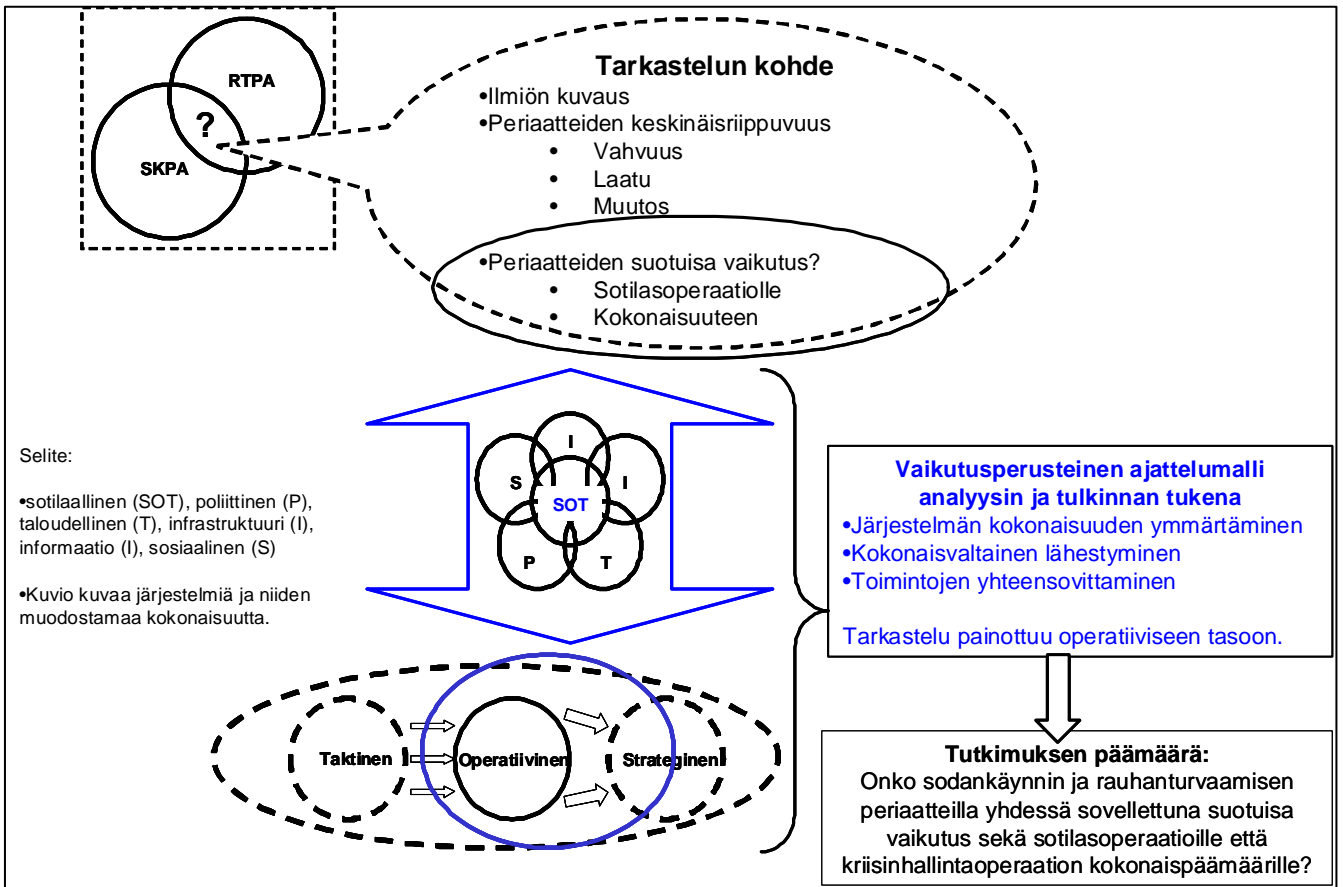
RTPA

?

SKPA

Tarkastelun kohde
•Ilmiön kuvaus
•Periaatteiden keskinäisriippuvuus
• Vahvuus
• Laatu
• Muutos

•Periaatteiden suotuisa vaikutus?
• Sotilasoperaatiolle
• Kokonaisuuteen

Selite:

•sotilaallinen (SOT), poliittinen (P), taloudellinen (T), infrastruktuuri (I), informaatio (I), sosiaalinen (S)

•Kuvio kuvaa järjestelmiä ja niiden muodostamaa kokonaisuutta.

I
S
SOT
I
P
T

Vaikutusperusteinen ajattelumalli analyysin ja tulkinnan tukena
•Järjestelmän kokonaisuuden ymmärtäminen
•Kokonaisvaltainen lähestyminen
•Toimintojen yhteensovittaminen

Tarkastelu painottuu operatiiviseen tasoon.

Taktinen
Operatiivinen
Strateginen

Tutkimuksen päämäärä:
Onko sodankäynnin ja rauhanturvaamisen periaatteilla yhdessä sovellettuna suotuisa vaikutus sekä sotilasoperaatioille että kriisinhallintaoperaation kokonaispäämäärille?